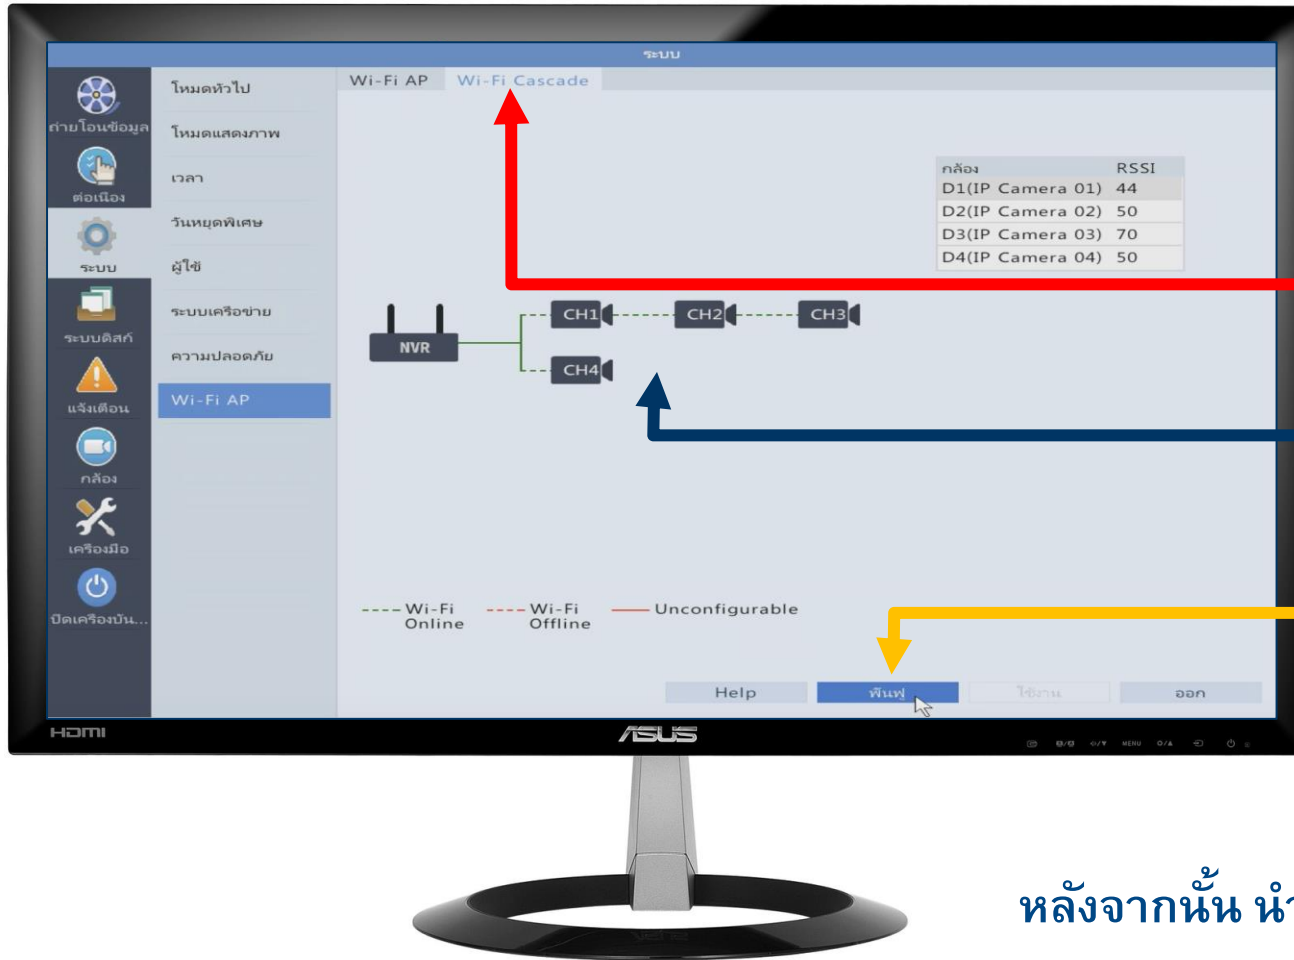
ระบบ

ถ่ายโอนข้อมูล
ต่อเนื่อง
ระบบ
ระบบดิสก์
แจ้งเตือน
กล้อง
เครื่องมือ
ปิดเครื่องบัน...

โหมดทั่วไป
โหมดแสดงภาพ
เวลา
วันหยุดพิเศษ
ผู้ใช้
ระบบเครือข่าย
ความปลอดภัย
Wi-Fi AP

Wi-Fi AP
Wi-Fi Cascade

| กล้อง | RSSI |
|---|---|
| D1(IP Camera 01) | 44 |
| D2(IP Camera 02) | 50 |
| D3(IP Camera 03) | 70 |
| D4(IP Camera 04) | 50 |

NVR
CH1
CH2
CH3
CH4

Wi-Fi Online
Wi-Fi Offline
Unconfigurable

Help
รีเฟรช
ใช้งาน
ออก

HDMI
ASUS
MENU

หลังจากนั้น นำ